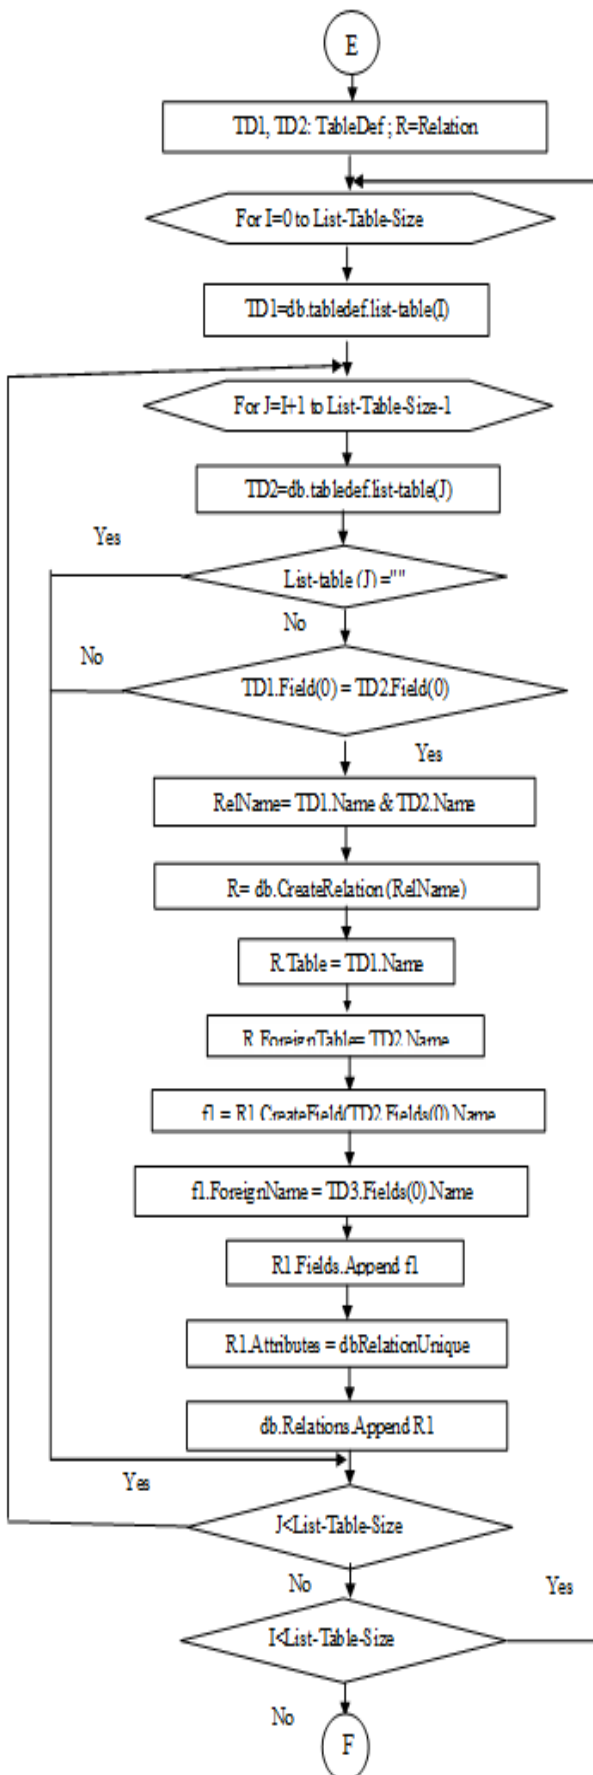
E

TD1, TD2: TableDef ; R=Relation

For I=0 to List-Table-Size

TD1=db.tabledef.list-table(I)

For J=I+1 to List-Table-Size-1

TD2=db.tabledef.list-table(J)

Yes

List-table (J) =""

No

No

TD1.Field(0) = TD2.Field(0)

Yes

RelName= TD1.Name & TD2.Name

R= db.CreateRelation (RelName)

R.Table = TD1.Name

R.ForeignTable= TD2.Name

f1 = R1.CreateField(TD2.Fields(0).Name

f1.ForeignName = TD3.Fields(0).Name

R1.Fields.Append f1

R1.Attributes = dbRelationUnique

db.Relations.Append R1

Yes

J<List-Table-Size

No

Yes

I<List-Table-Size

No

F